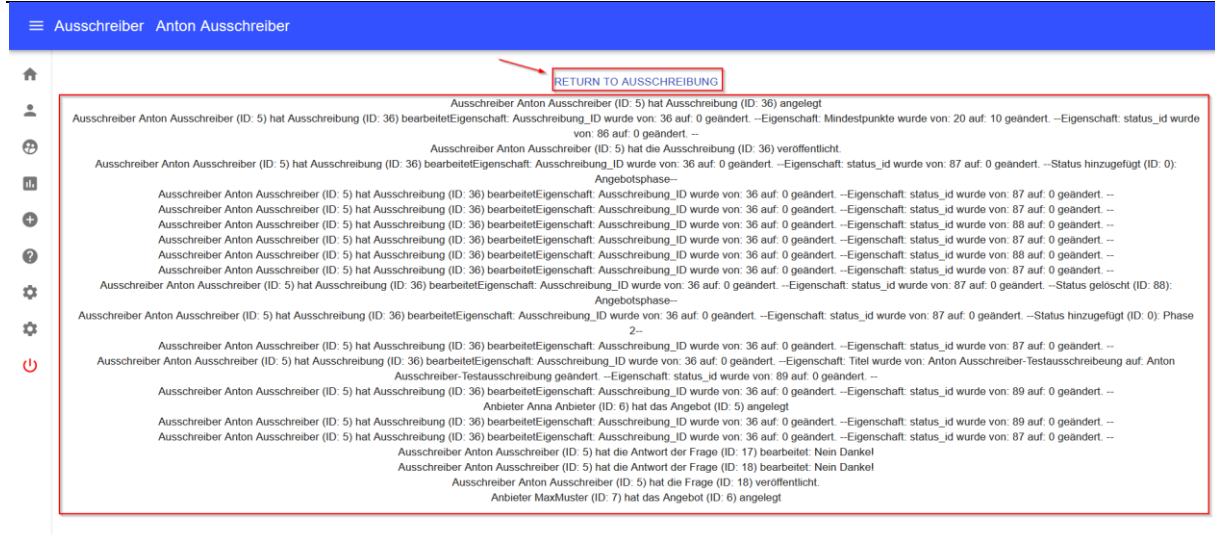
Ausschreiber Anton Ausschreiber

RETURN TO AUSSCHREIBUNG

Ausschreiber Anton Ausschreiber (ID: 5) hat Ausschreibung (ID: 36) angelegt
Ausschreiber Anton Ausschreiber (ID: 5) hat Ausschreibung (ID: 36) bearbeitetEigenschaft: Ausschreibung_ID wurde von: 36 auf: 0 geändert. --Eigenschaft: Mindestpunkte wurde von: 20 auf: 10 geändert. --Eigenschaft: status_id wurde von: 86 auf: 0 geändert. --
Ausschreiber Anton Ausschreiber (ID: 5) hat die Ausschreibung (ID: 36) veröffentlicht.
Ausschreiber Anton Ausschreiber (ID: 5) hat Ausschreibung (ID: 36) bearbeitetEigenschaft: Ausschreibung_ID wurde von: 36 auf: 0 geändert. --Eigenschaft: status_id wurde von: 87 auf: 0 geändert. --Status hinzugefügt (ID: 0): Angebotsphase--
Ausschreiber Anton Ausschreiber (ID: 5) hat Ausschreibung (ID: 36) bearbeitetEigenschaft: Ausschreibung_ID wurde von: 36 auf: 0 geändert. --Eigenschaft: status_id wurde von: 87 auf: 0 geändert. --
Ausschreiber Anton Ausschreiber (ID: 5) hat Ausschreibung (ID: 36) bearbeitetEigenschaft: Ausschreibung_ID wurde von: 36 auf: 0 geändert. --Eigenschaft: status_id wurde von: 87 auf: 0 geändert. --
Ausschreiber Anton Ausschreiber (ID: 5) hat Ausschreibung (ID: 36) bearbeitetEigenschaft: Ausschreibung_ID wurde von: 36 auf: 0 geändert. --Eigenschaft: status_id wurde von: 88 auf: 0 geändert. --
Ausschreiber Anton Ausschreiber (ID: 5) hat Ausschreibung (ID: 36) bearbeitetEigenschaft: Ausschreibung_ID wurde von: 36 auf: 0 geändert. --Eigenschaft: status_id wurde von: 87 auf: 0 geändert. --
Ausschreiber Anton Ausschreiber (ID: 5) hat Ausschreibung (ID: 36) bearbeitetEigenschaft: Ausschreibung_ID wurde von: 36 auf: 0 geändert. --Eigenschaft: status_id wurde von: 88 auf: 0 geändert. --
Ausschreiber Anton Ausschreiber (ID: 5) hat Ausschreibung (ID: 36) bearbeitetEigenschaft: Ausschreibung_ID wurde von: 36 auf: 0 geändert. --Eigenschaft: status_id wurde von: 87 auf: 0 geändert. --
Ausschreiber Anton Ausschreiber (ID: 5) hat Ausschreibung (ID: 36) bearbeitetEigenschaft: Ausschreibung_ID wurde von: 36 auf: 0 geändert. --Eigenschaft: status_id wurde von: 87 auf: 0 geändert. --Status gelöscht (ID: 88): Angebotsphase--
Ausschreiber Anton Ausschreiber (ID: 5) hat Ausschreibung (ID: 36) bearbeitetEigenschaft: Ausschreibung_ID wurde von: 36 auf: 0 geändert. --Eigenschaft: status_id wurde von: 87 auf: 0 geändert. --Status hinzugefügt (ID: 0): Phase 2--
Ausschreiber Anton Ausschreiber (ID: 5) hat Ausschreibung (ID: 36) bearbeitetEigenschaft: Ausschreibung_ID wurde von: 36 auf: 0 geändert. --Eigenschaft: status_id wurde von: 87 auf: 0 geändert. --
Ausschreiber Anton Ausschreiber (ID: 5) hat Ausschreibung (ID: 36) bearbeitetEigenschaft: Ausschreibung_ID wurde von: 36 auf: 0 geändert. --Eigenschaft: Titel wurde von: Anton Ausschreiber-Testausschreibeung auf: Anton Ausschreiber-Testausschreibung geändert. --Eigenschaft: status_id wurde von: 89 auf: 0 geändert. --
Ausschreiber Anton Ausschreiber (ID: 5) hat Ausschreibung (ID: 36) bearbeitetEigenschaft: Ausschreibung_ID wurde von: 36 auf: 0 geändert. --Eigenschaft: status_id wurde von: 89 auf: 0 geändert. --
Anbieter Anna Anbieter (ID: 6) hat das Angebot (ID: 5) angelegt
Ausschreiber Anton Ausschreiber (ID: 5) hat Ausschreibung (ID: 36) bearbeitetEigenschaft: Ausschreibung_ID wurde von: 36 auf: 0 geändert. --Eigenschaft: status_id wurde von: 89 auf: 0 geändert. --
Ausschreiber Anton Ausschreiber (ID: 5) hat Ausschreibung (ID: 36) bearbeitetEigenschaft: Ausschreibung_ID wurde von: 36 auf: 0 geändert. --Eigenschaft: status_id wurde von: 87 auf: 0 geändert. --
Ausschreiber Anton Ausschreiber (ID: 5) hat die Antwort der Frage (ID: 17) bearbeitet: Nein Danke!
Ausschreiber Anton Ausschreiber (ID: 5) hat die Antwort der Frage (ID: 18) bearbeitet: Nein Danke!
Ausschreiber Anton Ausschreiber (ID: 5) hat die Frage (ID: 18) veröffentlicht.
Anbieter MaxMuster (ID: 7) hat das Angebot (ID: 6) angelegt